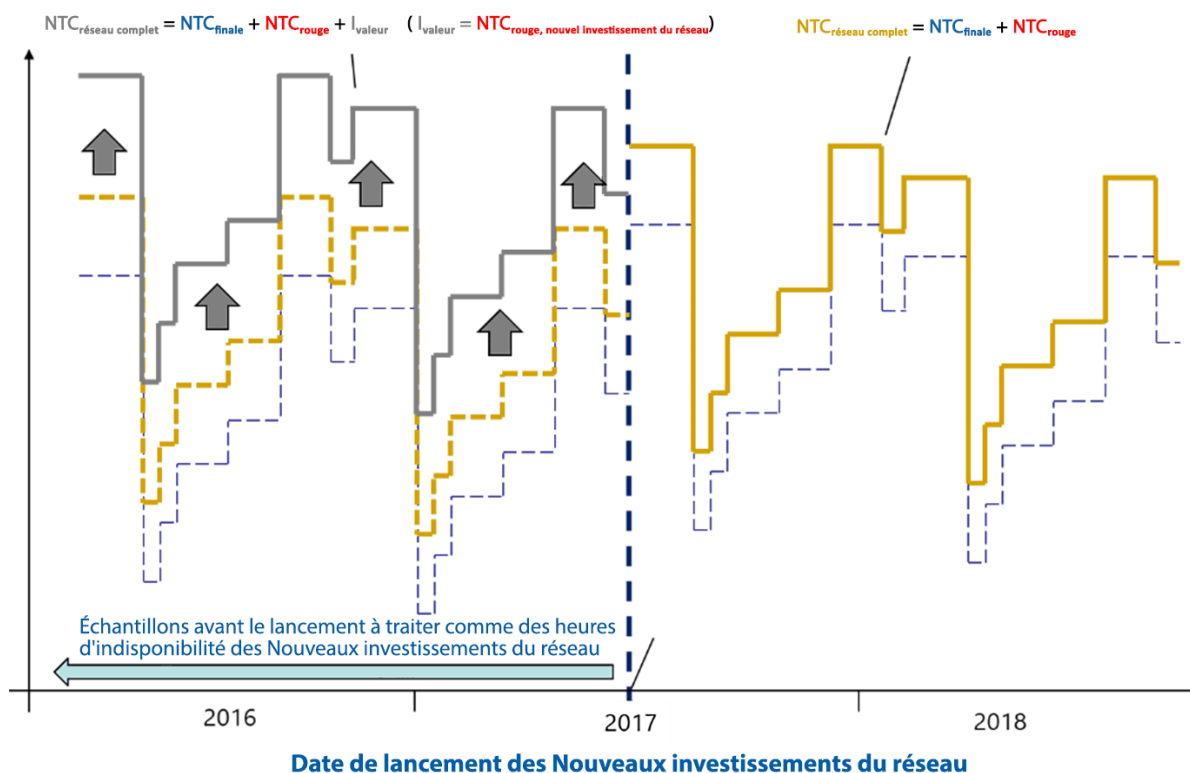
$NTC_{réseau\ complet}$ = $NTC_{finale}$ + $NTC_{rouge}$ + $I_{valeur}$ ( $I_{valeur}$ = $NTC_{rouge,\ nouvel\ investissement\ du\ réseau}$)

$NTC_{réseau\ complet}$ = $NTC_{finale}$ + $NTC_{rouge}$

Échantillons avant le lancement à traiter comme des heures d'indisponibilité des Nouveaux investissements du réseau

2016

2017

2018

Date de lancement des Nouveaux investissements du réseau